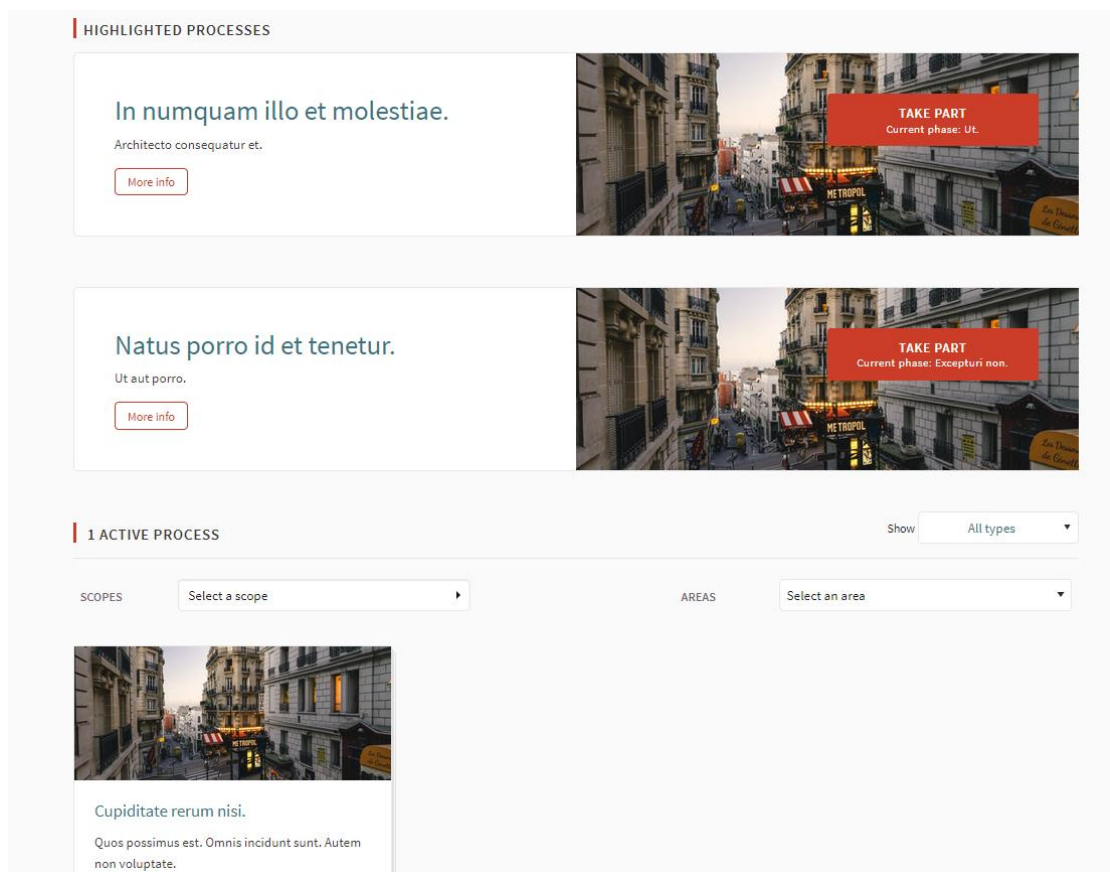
HIGHLIGHTED PROCESSES

In numquam illo et molestiae.

Architecto consequatur et.

More info

TAKE PART
Current phase: Ut.

METROPOL

Natus porro id et tenetur.

Ut aut porro.

More info

TAKE PART
Current phase: Excepturi non.

METROPOL

1 ACTIVE PROCESS

Show All types

SCOPES Select a scope

AREAS Select an area

METROPOL

Cupiditate rerum nisi.

Quos possimus est. Omnis incidunt sunt. Autem non voluptate.